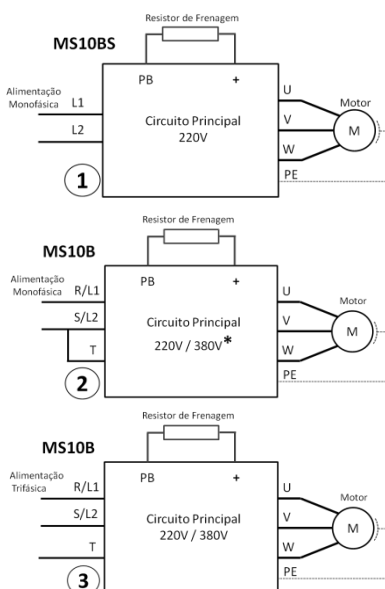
Resistor de Frenagem

MS10BS

PB +

Alimentação Monofásica L1

L2

Circuito Principal 220V

U

V

W

PE

Motor

M

1

Resistor de Frenagem

MS10B

PB +

Alimentação Monofásica R/L1

S/L2

T

Circuito Principal 220V / 380V*

U

V

W

PE

Motor

M

2

Resistor de Frenagem

MS10B

PB +

Alimentação Trifásica R/L1

S/L2

T

Circuito Principal 220V / 380V

U

V

W

PE

Motor

M

3